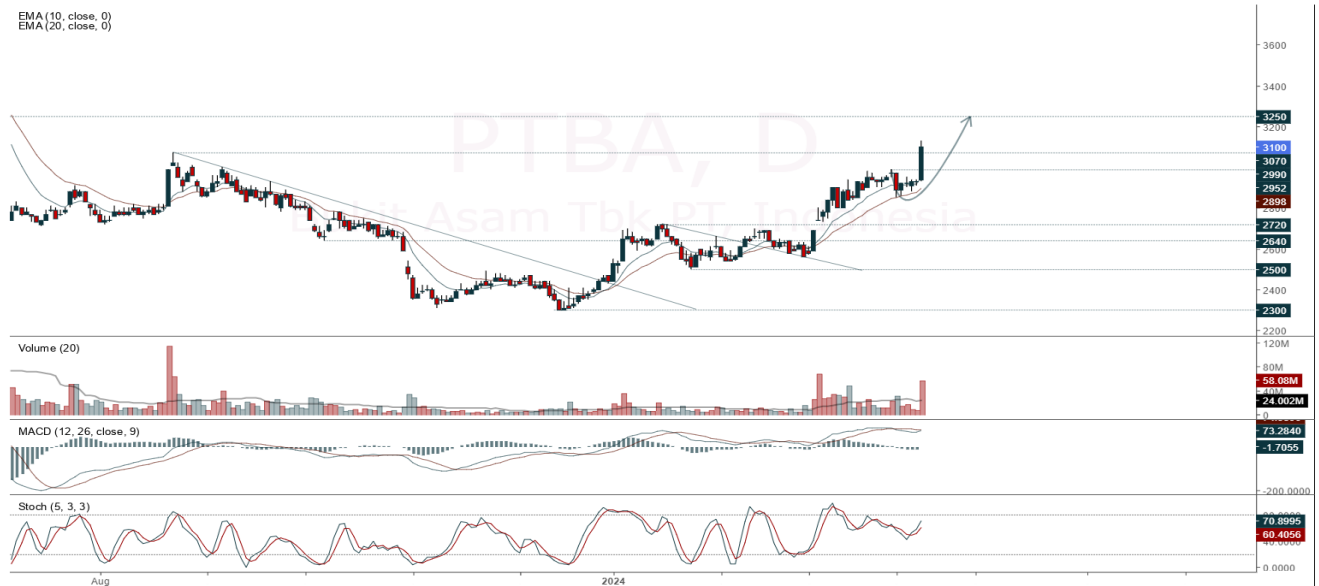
EMA (10, close, 0)
EMA (20, close, 0)

PTBA, D
Bukit Asam Tbk PT Indonesia

3600
3400
3250
3200
3100
3070
2990
2952
2898
2800
2720
2640
2600
2500
2400
2300
2200

Volume (20)
120M
80M
58.08M
40M
24.002M
0

MACD (12, 26, close, 9)
73.2840
-1.7055
-200.0000

Stoch (5, 3, 3)
70.8995
60.4056
0.0000

Aug
2024